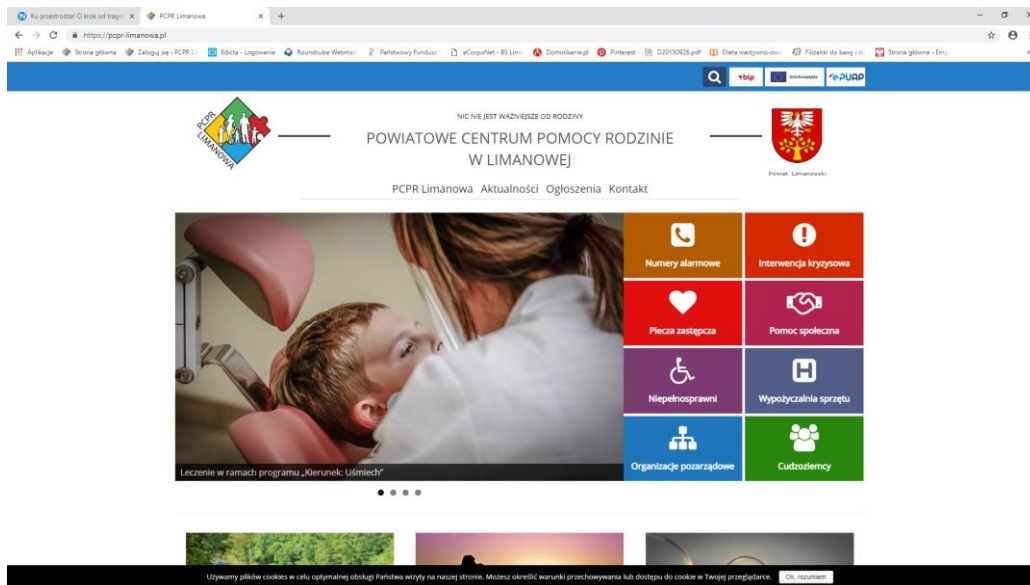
Ku przestrodze! O krok od trage ×
PCPR Limanowa ×
+
https://pcpr-limanowa.pl
Aplikacje Strona główna Zaloguj się - PCPR Li Edicta - Logowanie Roundcube Webmail Państwowy Fundusz eCorpoNet - BS Lima Dominikanie.pl Pinterest D20190926.pdf Dieta warzywno-owo Filiżanki do kawy i do Strona główna - Em

bip ePUAP

PCPR LIMANOWA

NIC NIE JEST WAŻNIEJSZE OD RODZINY
POWIATOWE CENTRUM POMOCY RODZINIE W LIMANOWEJ

Powiat Limanowski

PCPR Limanowa Aktualności Ogłoszenia Kontakt

Numery alarmowe
Interwencja kryzysowa
Piecza zastępcza
Pomoc społeczna
Niepełnosprawni
Wypożyczalnia sprzętu
Organizacje pozarządowe
Cudzoziemcy

Leczenie w ramach programu „Kierunek: Uśmiech"

Używamy plików cookies w celu optymalnej obsługi Państwa wizyty na naszej stronie. Możesz określić warunki przechowywania lub dostępu do cookie w Twojej przeglądarce. Ok, rozumiem